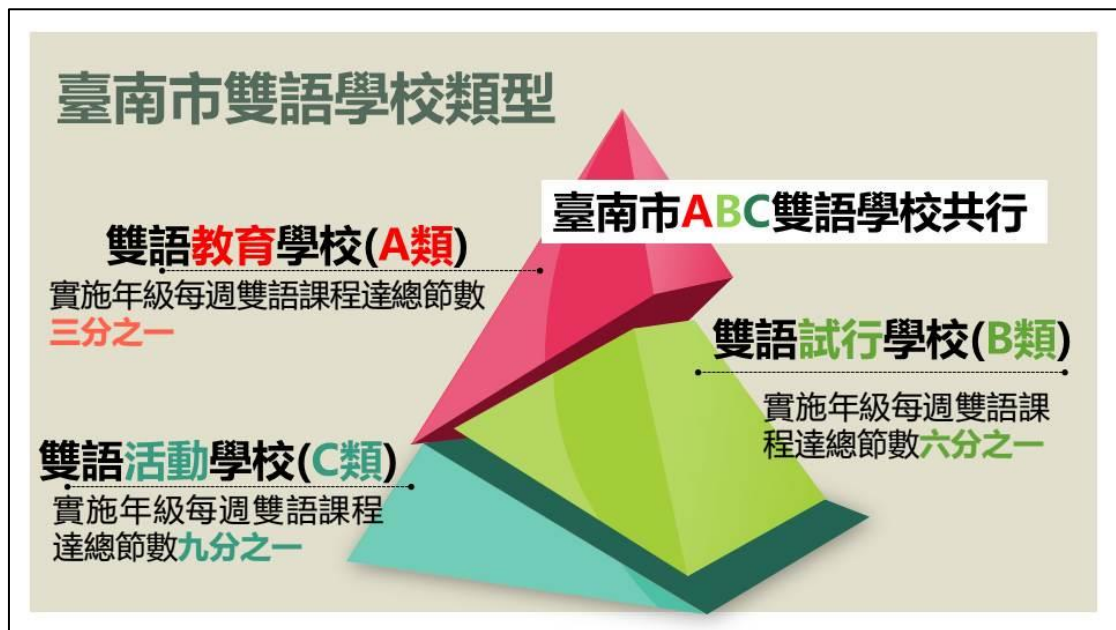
臺南市雙語學校類型

臺南市ABC雙語學校共行

雙語教育學校(A類)
實施年級每週雙語課程達總節數三分之一

雙語試行學校(B類)
實施年級每週雙語課程達總節數六分之一

雙語活動學校(C類)
實施年級每週雙語課程達總節數九分之一